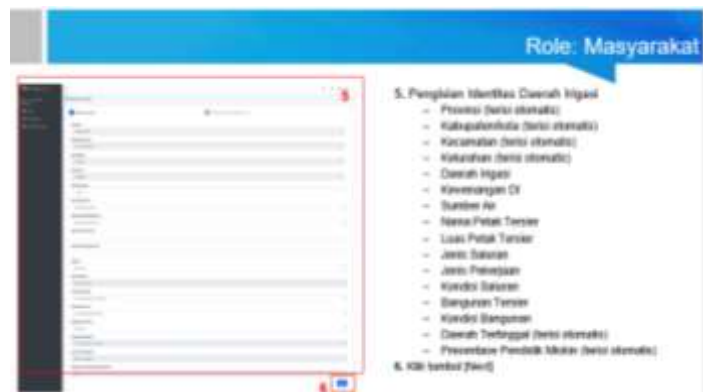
Role: Masyarakat

5

6

5. Pengisian Identitas Daerah Irigasi
– Provinsi (terisi otomatis)
– Kabupaten/Kota (terisi otomatis)
– Kecamatan (terisi otomatis)
– Kelurahan (terisi otomatis)
– Daerah Irigasi
– Kewenangan DI
– Sumber Air
– Nama Petak Tersier
– Luas Petak Tersier
– Jenis Saluran
– Jenis Pekerjaan
– Kondisi Saluran
– Bangunan Tersier
– Kondisi Bangunan
– Daerah Tertinggal (terisi otomatis)
– Presentase Penduduk Miskin (terisi otomatis)
6. Klik tombol [Next]